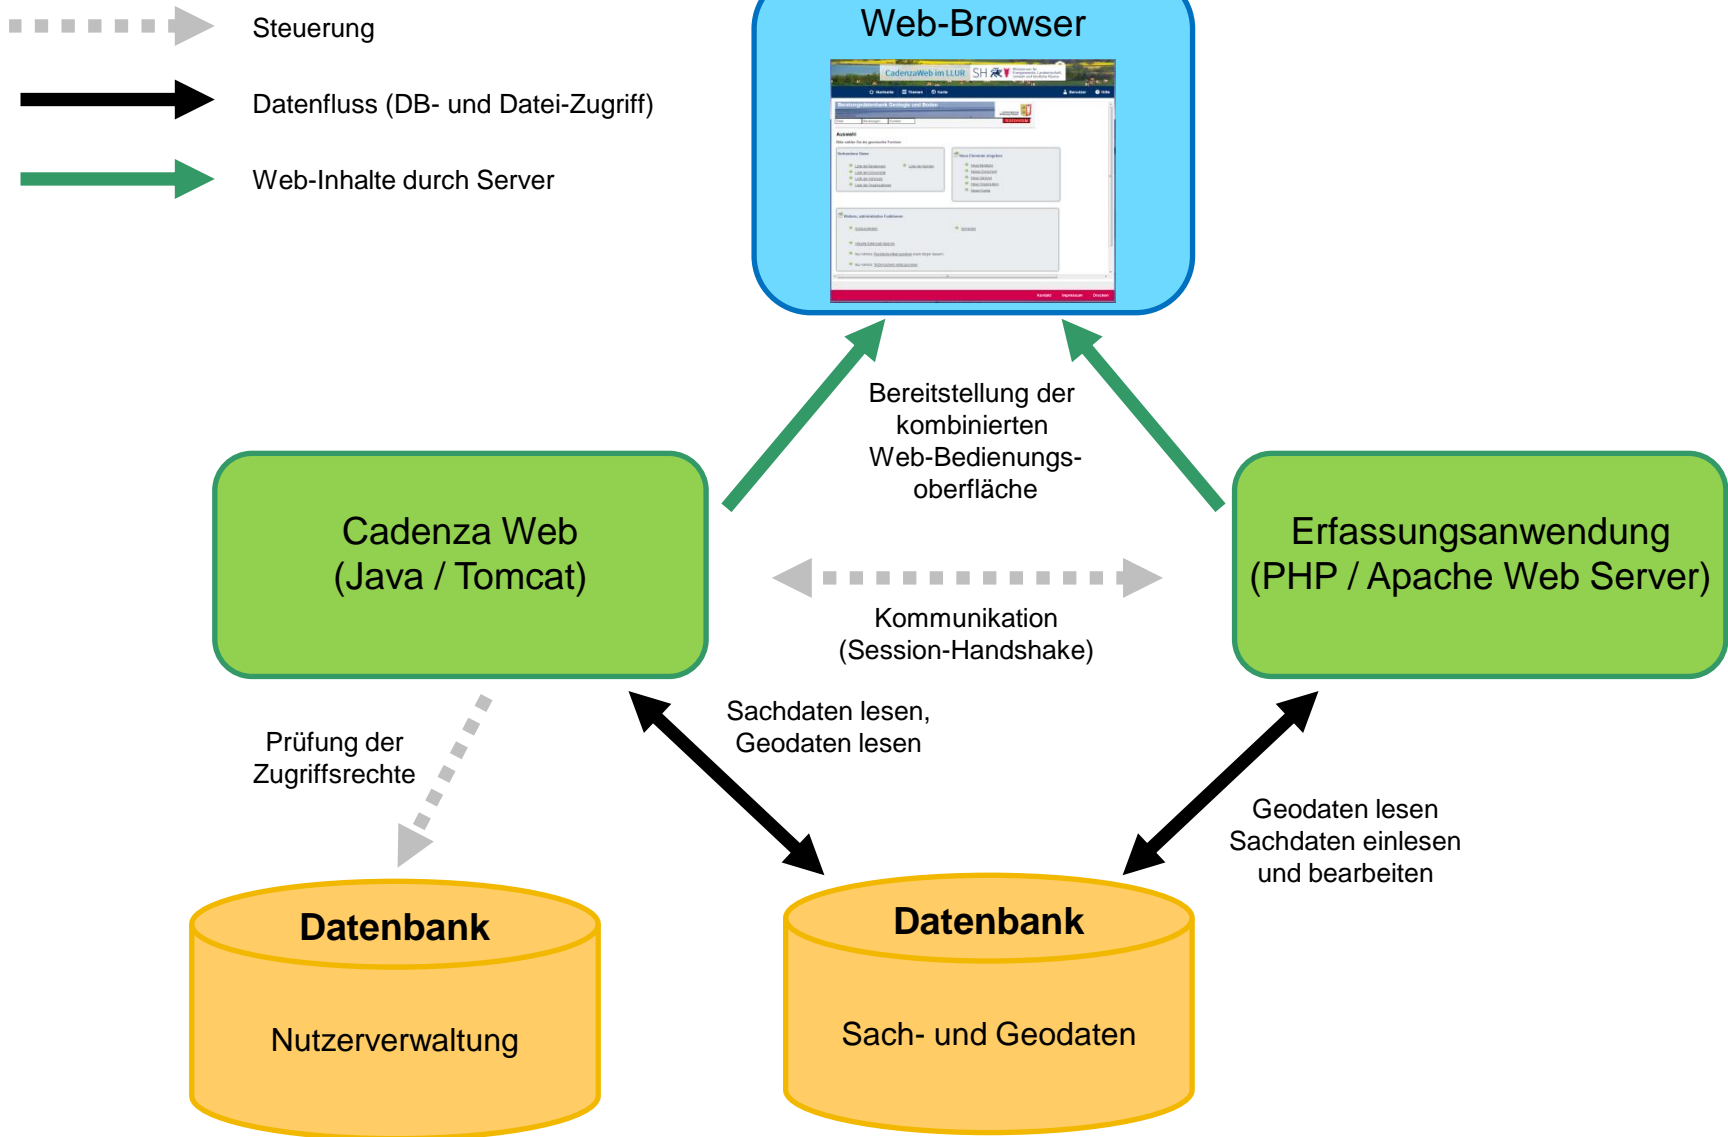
Steuerung

Datenfluss (DB- und Datei-Zugriff)

Web-Inhalte durch Server

Web-Browser

CadenzaWeb im LLUR

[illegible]

Bereitstellung der kombinierten Web-Bedienungsoberfläche

Cadenza Web
(Java / Tomcat)

Erfassungsanwendung
(PHP / Apache Web Server)

Kommunikation
(Session-Handshake)

Sachdaten lesen,
Geodaten lesen

Prüfung der Zugriffsrechte

Geodaten lesen
Sachdaten einlesen
und bearbeiten

Datenbank

Nutzerverwaltung

Datenbank

Sach- und Geodaten